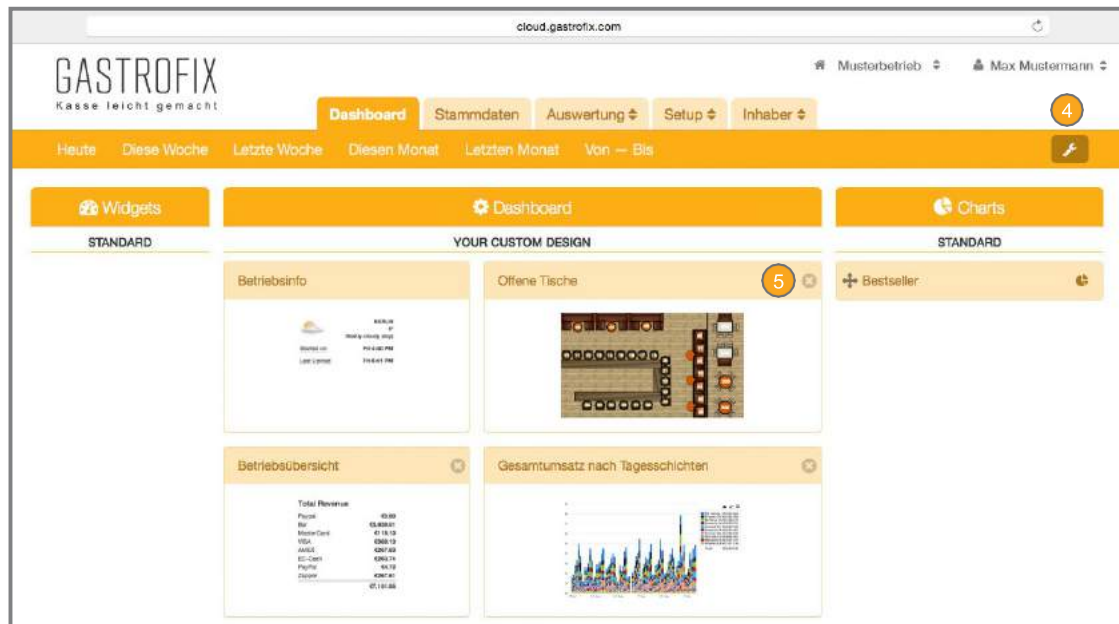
cloud.gastrofix.com

GASTROFIX
Kasse leicht gemacht

Musterbetrieb ⇕ Max Mustermann ⇕

Dashboard Stammdaten Auswertung ⇕ Setup ⇕ Inhaber ⇕

4

Heute Diese Woche Letzte Woche Diesen Monat Letzten Monat Von — Bis

Widgets
STANDARD

Dashboard
YOUR CUSTOM DESIGN

Charts
STANDARD

Betriebsinfo

BERLIN
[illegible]
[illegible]
Started on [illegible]
Last Update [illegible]

Offene Tische
5

Bestseller

Betriebsübersicht

Total Revenue
Paycat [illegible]
Bar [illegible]
MasterCard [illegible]
VISA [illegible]
AMEX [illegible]
EC-Card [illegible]
PayPal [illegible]
Zapper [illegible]
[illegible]

Gesamtumsatz nach Tagesschichten